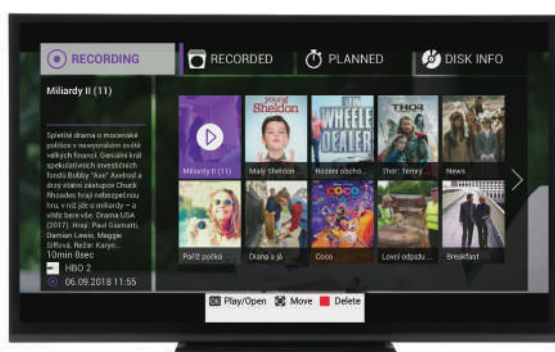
RECORDING
RECORDED
PLANNED
DISK INFO

Miliardy II (11)

Spletité drama o mocenské politice v newyorském světě velkých financí. Geniální král spekulativních investičních fondů Bobby "Axe" Axelrod a drsý státní zástupce Chuck Rhoades hrají nebezpečnou hru, v níž jde o miliardy – a vítěz bere vše. Drama USA (2017). Hrají: Paul Giamatti, Damian Lewis, Maggie Siffová. Režie: Karyn...
10min 8sec
HBO 2
06.09.2018 11:55

Miliardy II (11)
young Sheldon
Malý Sheldon
WHEELER DEALER
Rozené obcho...
THOR
Thor: Temný...
News
Paříž počká
Diana a já
COCO
Coco
Lovci odpadu...
Breakfast

Play/Open
Move
Delete